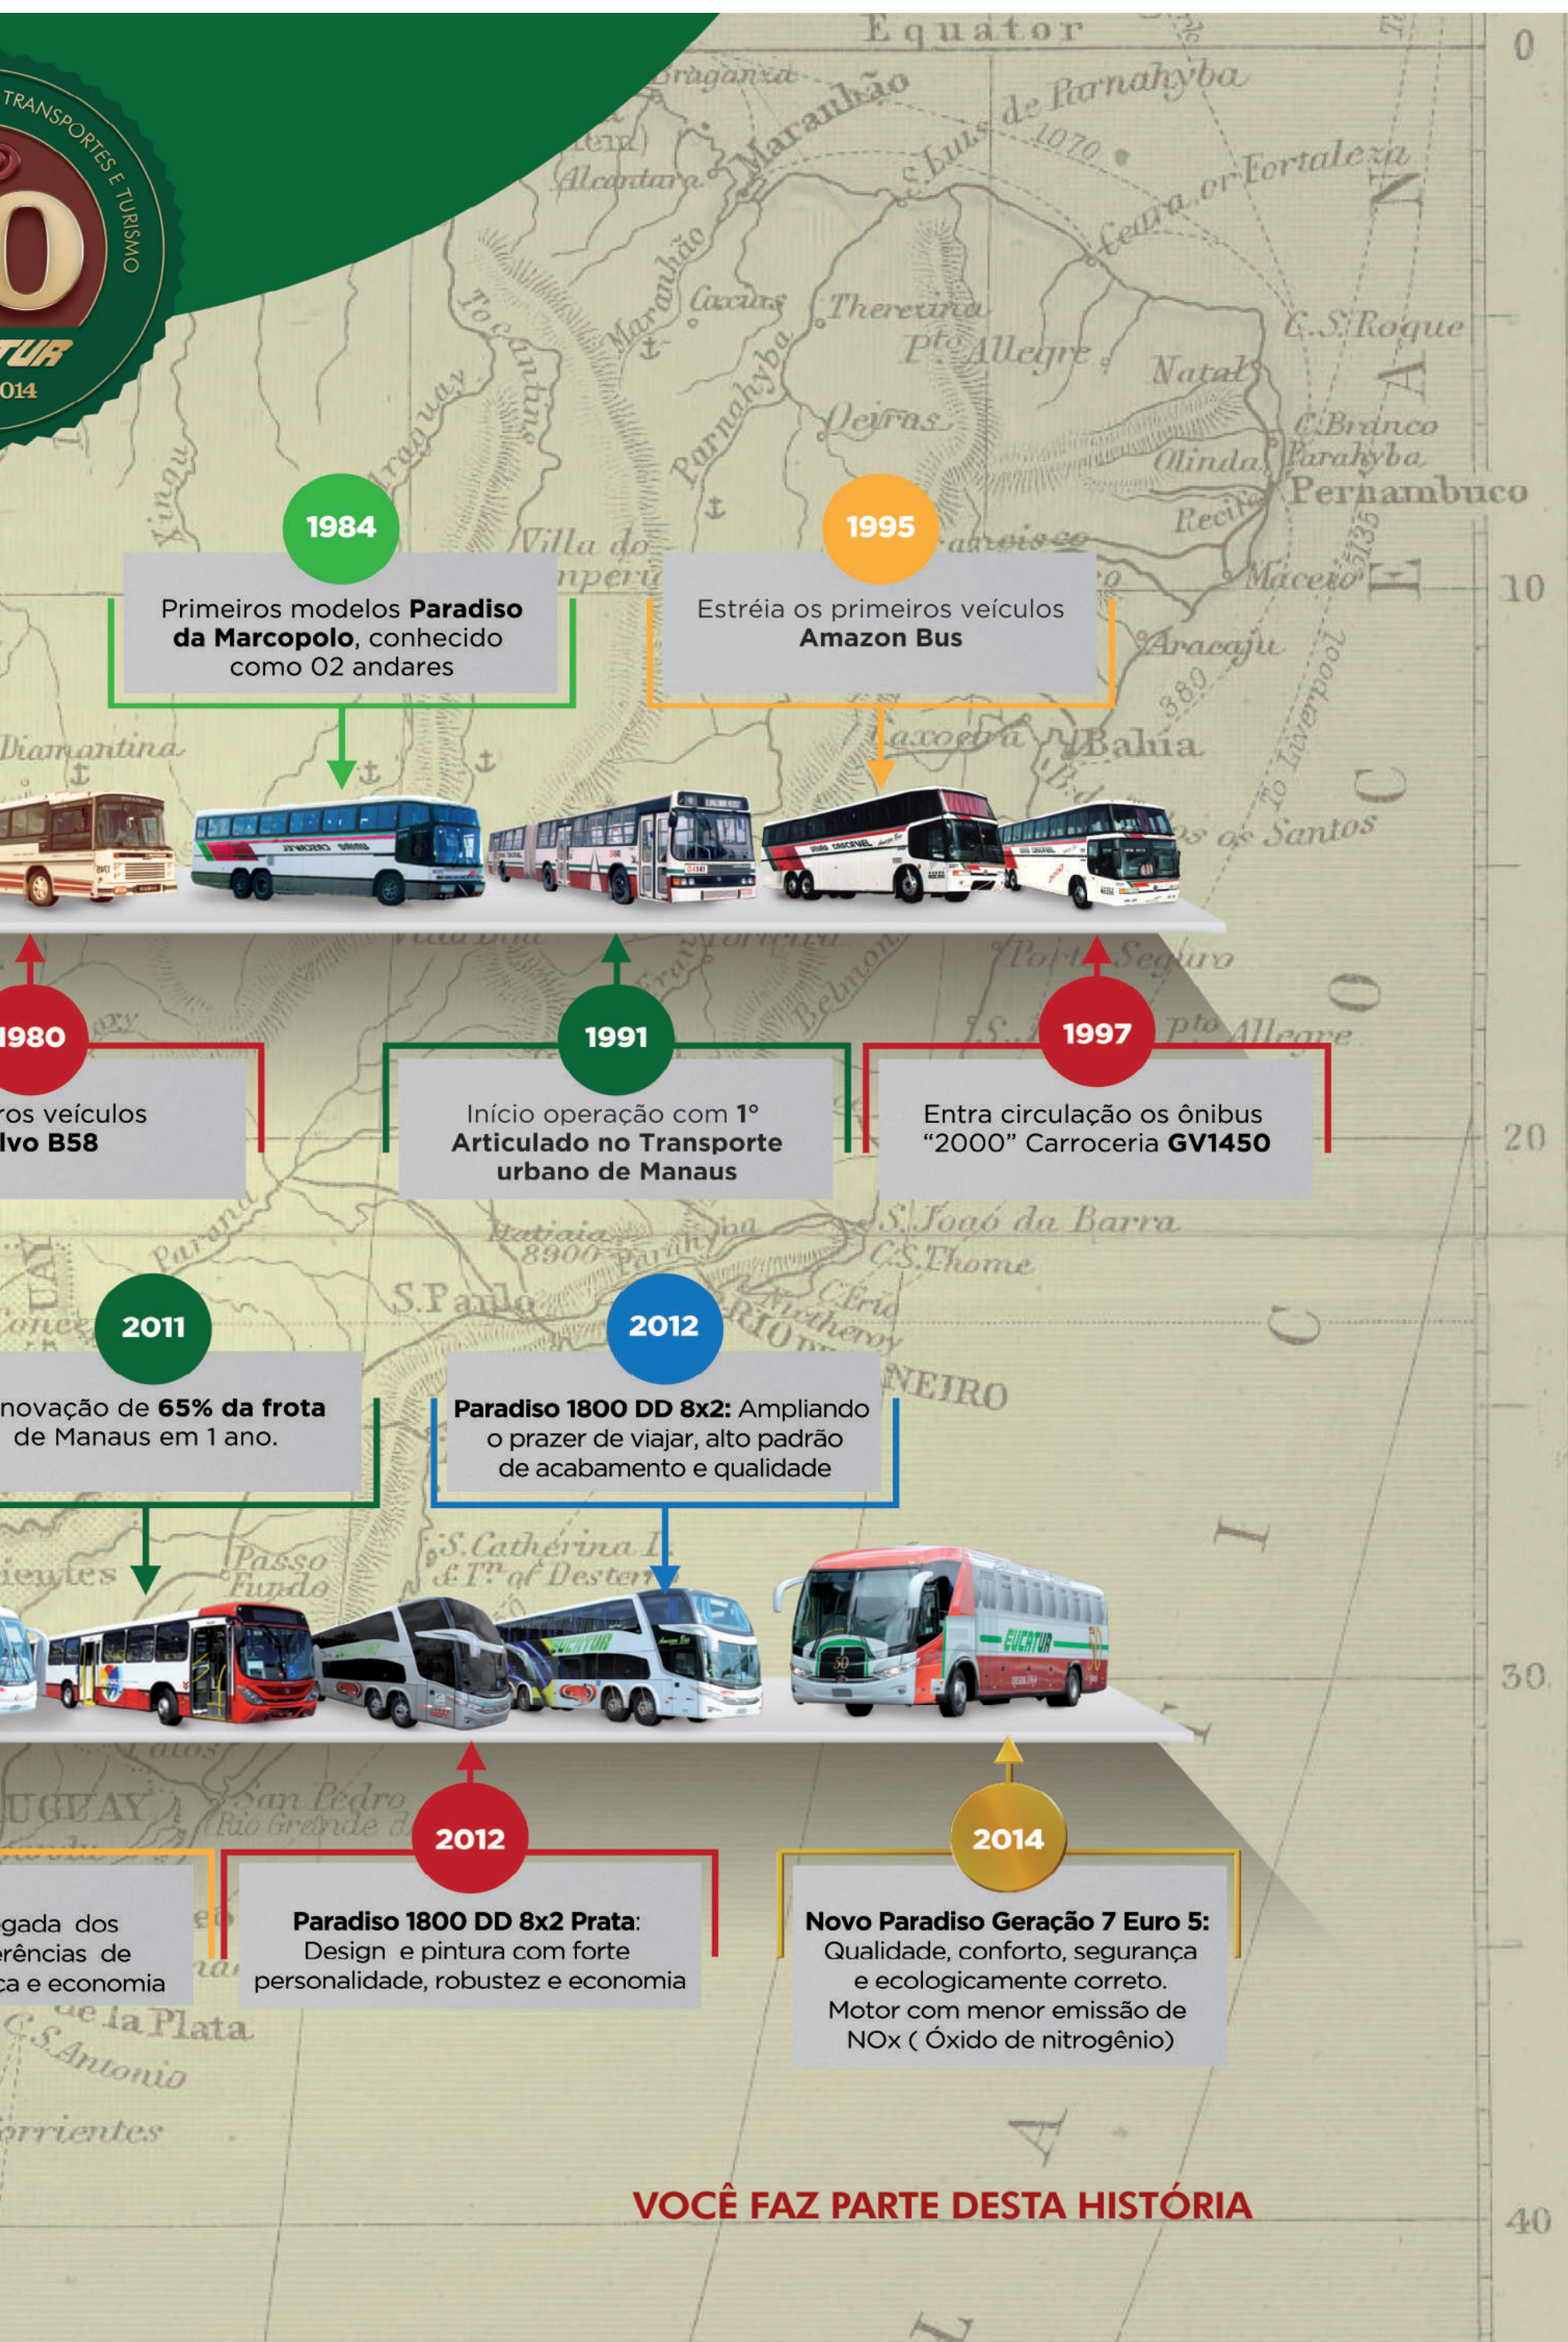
TRANSPORTES E TURISMO
0
TUR
014

1984
Primeiros modelos Paradiso da Marcopolo, conhecido como 02 andares

1995
Estréia os primeiros veículos Amazon Bus

1980
ros veículos
lvo B58

1991
Início operação com 1° Articulado no Transporte urbano de Manaus

1997
Entra circulação os ônibus "2000" Carroceria GV1450

2011
novação de 65% da frota de Manaus em 1 ano.

2012
Paradiso 1800 DD 8x2: Ampliando o prazer de viajar, alto padrão de acabamento e qualidade

gada dos
rências de
ca e economia

2012
Paradiso 1800 DD 8x2 Prata: Design e pintura com forte personalidade, robustez e economia

2014
Novo Paradiso Geração 7 Euro 5: Qualidade, conforto, segurança e ecologicamente correto. Motor com menor emissão de NOx ( Óxido de nitrogênio)

VOCÊ FAZ PARTE DESTA HISTÓRIA